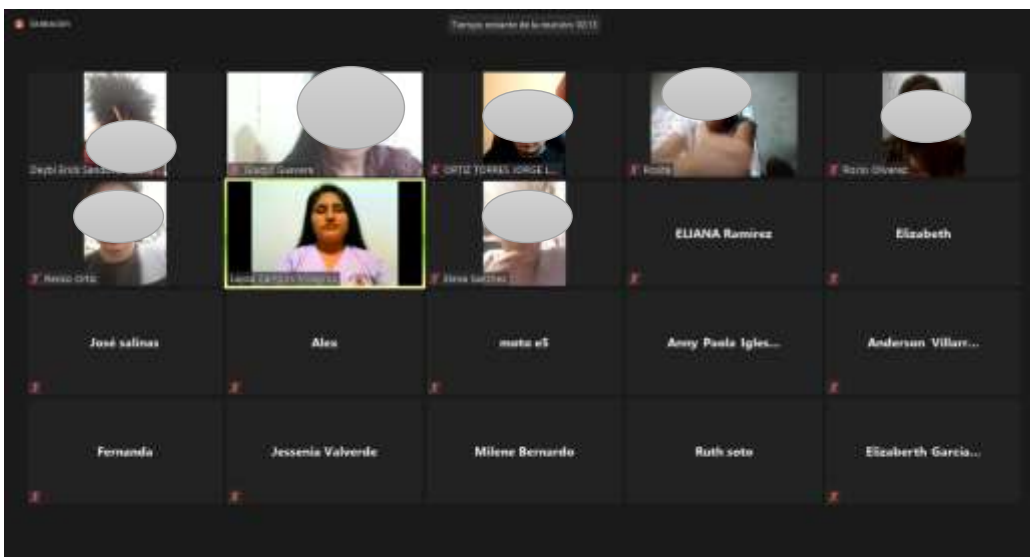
Grabación

Tiempo restante de la reunión: 00:13

Deybi Anis Sanchez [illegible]

Gianpi Guevara

ORTIZ TORRES JORGE L...

Rosita

Rocio Olivarez

Renzo Ortiz

Leyla Campos Vizcarra

Elena Sanchez

ELIANA Ramirez

Elizabeth

José salinas

Alex

moto e5

Anny Paola Igles...

Anderson Villarr...

Fernanda

Jessenia Valverde

Milene Bernardo

Ruth soto

Elizaberth Garcia...